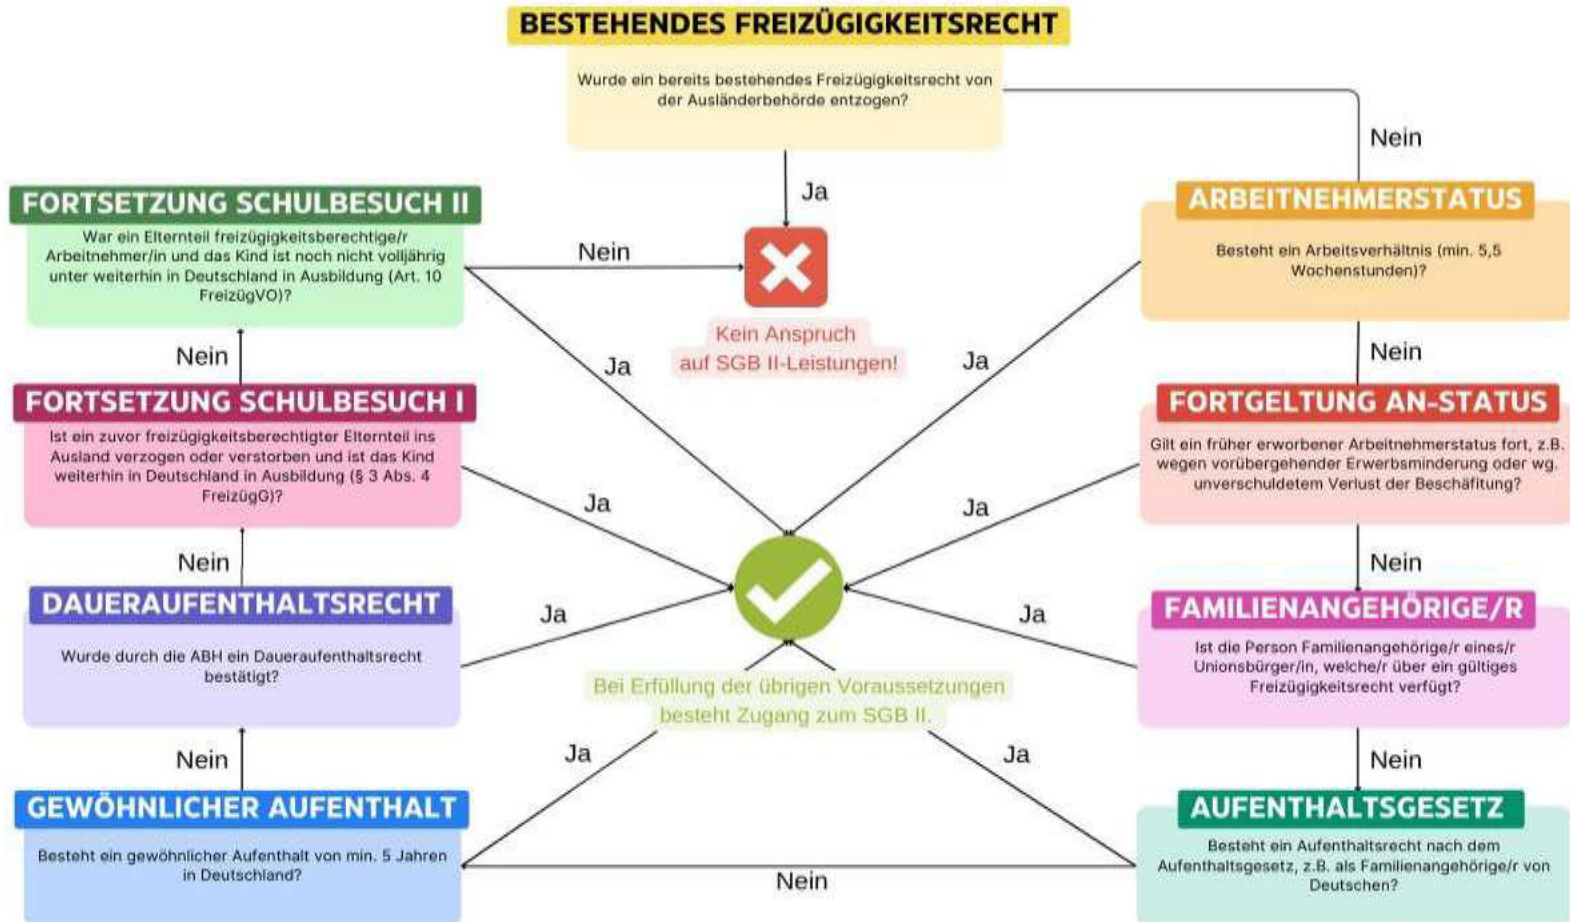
BESTEHENDES FREIZÜGIGKEITSRECHT

Wurde ein bereits bestehendes Freizügigkeitsrecht von der Ausländerbehörde entzogen?

Ja

Nein

Kein Anspruch auf SGB II-Leistungen!

ARBEITNEHMERSTATUS

Besteht ein Arbeitsverhältnis (min. 5,5 Wochenstunden)?

Nein

FORTGELTUNG AN-STATUS

Gilt ein früher erworbener Arbeitnehmerstatus fort, z.B. wegen vorübergehender Erwerbsminderung oder wg. unverschuldetem Verlust der Beschäftigung?

Nein

FAMILIENANGEHÖRIGE/R

Ist die Person Familienangehörige/r eines/r Unionsbürger/in, welche/r über ein gültiges Freizügigkeitsrecht verfügt?

Nein

AUFENTHALTSGESETZ

Besteht ein Aufenthaltsrecht nach dem Aufenthaltsgesetz, z.B. als Familienangehörige/r von Deutschen?

Nein

GEWÖHNLICHER AUFENTHALT

Besteht ein gewöhnlicher Aufenthalt von min. 5 Jahren in Deutschland?

Nein

DAUERAUFENTHALTSRECHT

Wurde durch die ABH ein Daueraufenthaltsrecht bestätigt?

Nein

FORTSETZUNG SCHULBESUCH I

Ist ein zuvor freizügigkeitsberechtigter Elternteil ins Ausland verzogen oder verstorben und ist das Kind weiterhin in Deutschland in Ausbildung (§ 3 Abs. 4 FreizügG)?

Nein

FORTSETZUNG SCHULBESUCH II

War ein Elternteil freizügigkeitsberechtige/r Arbeitnehmer/in und das Kind ist noch nicht volljährig unter weiterhin in Deutschland in Ausbildung (Art. 10 FreizügVO)?

Nein

Ja

Ja

Ja

Ja

Ja

Ja

Ja

Ja

Bei Erfüllung der übrigen Voraussetzungen besteht Zugang zum SGB II.